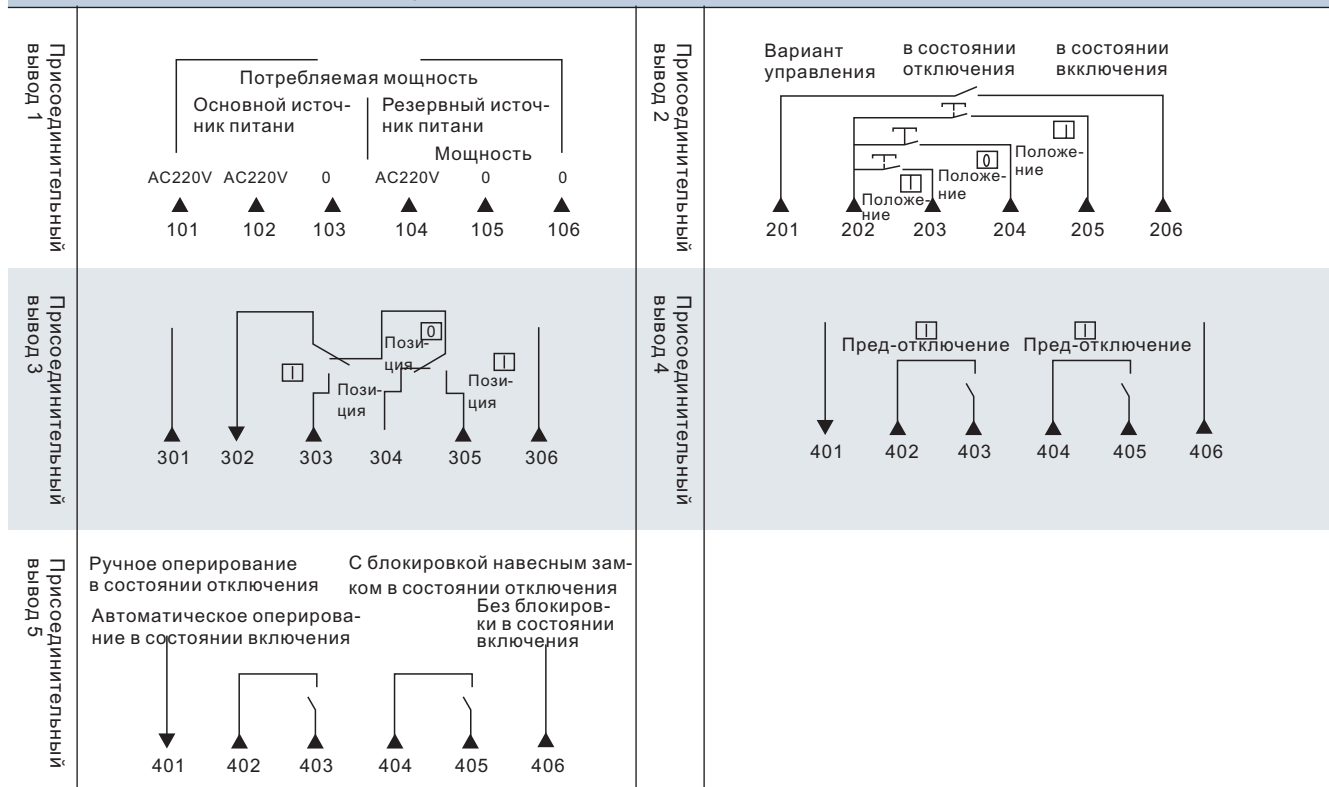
Присоединительный вывод 1

Потребляемая мощность
Основной источник питани
Резервный источник питани
Мощность
AC220V AC220V 0 AC220V 0 0
101 102 103 104 105 106

Присоединительный вывод 2

Вариант управления
в состоянии отключения
в состоянии включения
Положение
Положение
Положение
201 202 203 204 205 206

Присоединительный вывод 3

0
Позиция
Позиция
Позиция
301 302 303 304 305 306

Присоединительный вывод 4

Пред-отключение Пред-отключение
401 402 403 404 405 406

Присоединительный вывод 5

Ручное оперирование в состоянии отключения
Автоматическое оперирование в состоянии включения
С блокировкой навесным замком в состоянии отключения
Без блокировки в состоянии включения
401 402 403 404 405 406